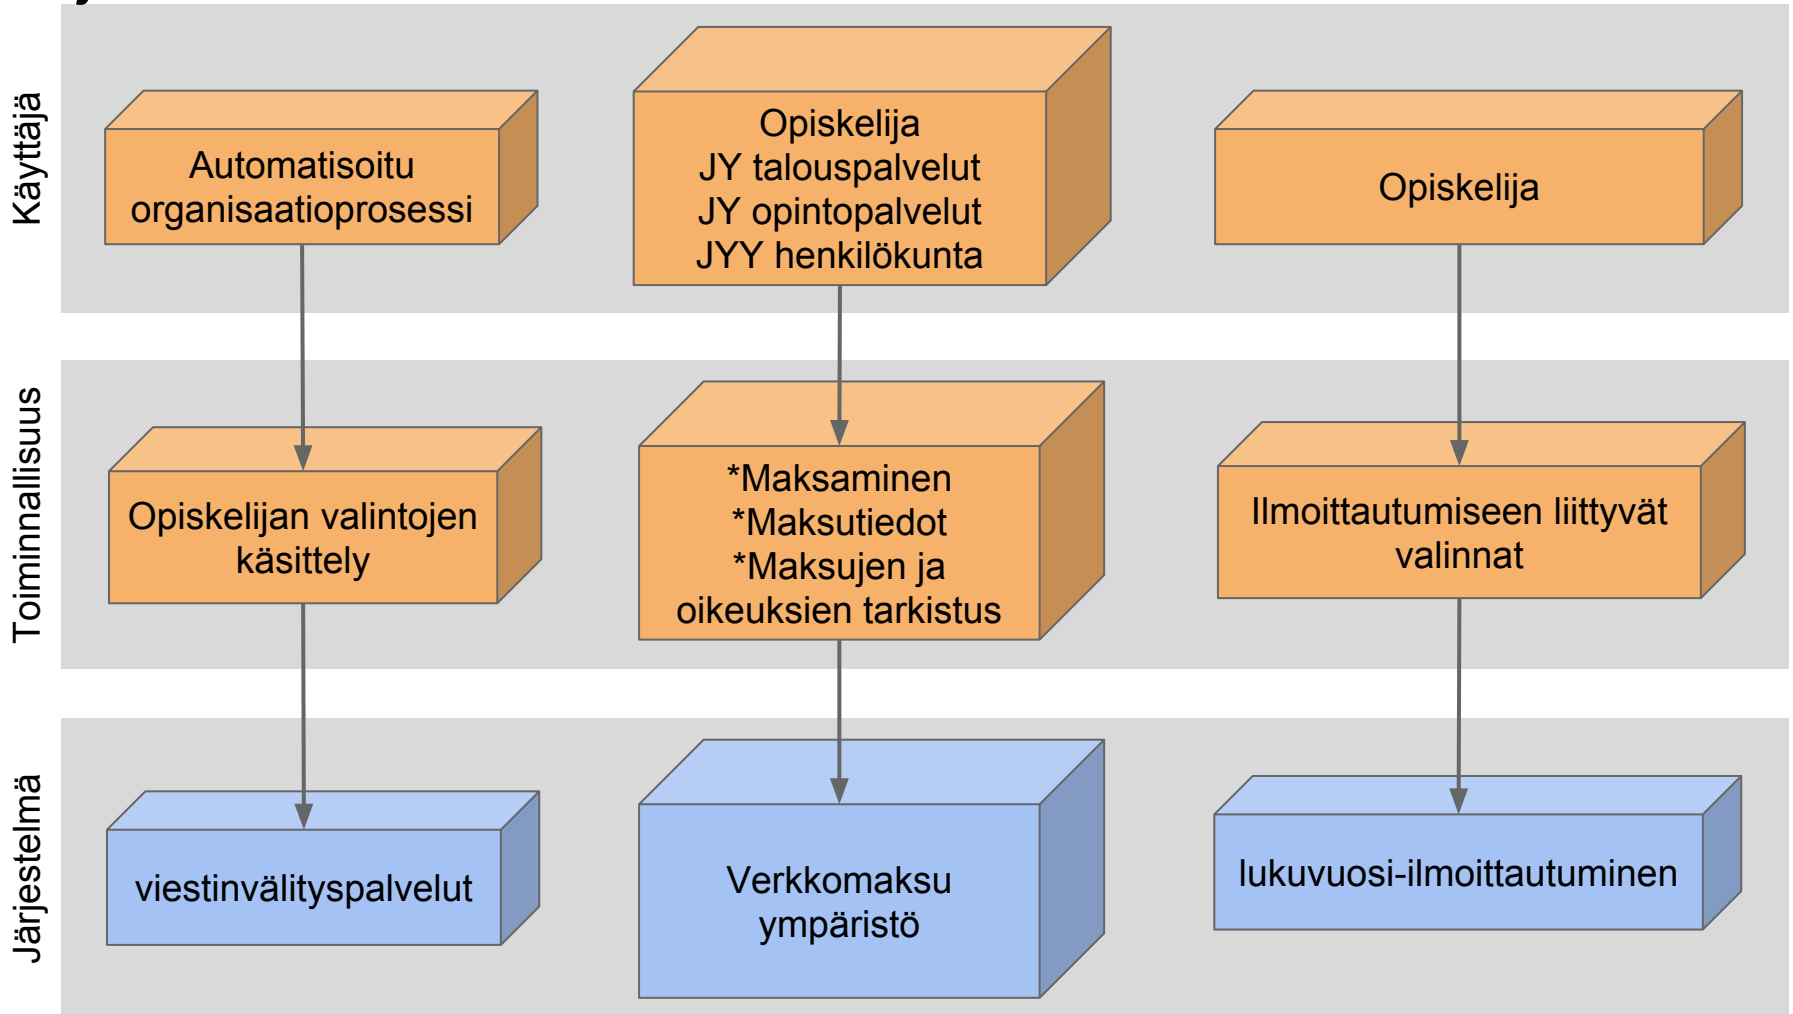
Käyttäjä

Automatisoitu organisaatioprosessi

Opiskelija
JY talouspalvelut
JY opintopalvelut
JYY henkilökunta

Opiskelija

Toiminnallisuus

Opiskelijan valintojen käsittely

*Maksaminen
*Maksutiedot
*Maksujen ja oikeuksien tarkistus

Ilmoittautumiseen liittyvät valinnat

Järjestelmä

viestinvälityspalvelut

Verkkomaksu ympäristö

lukuvuosi-ilmoittautuminen